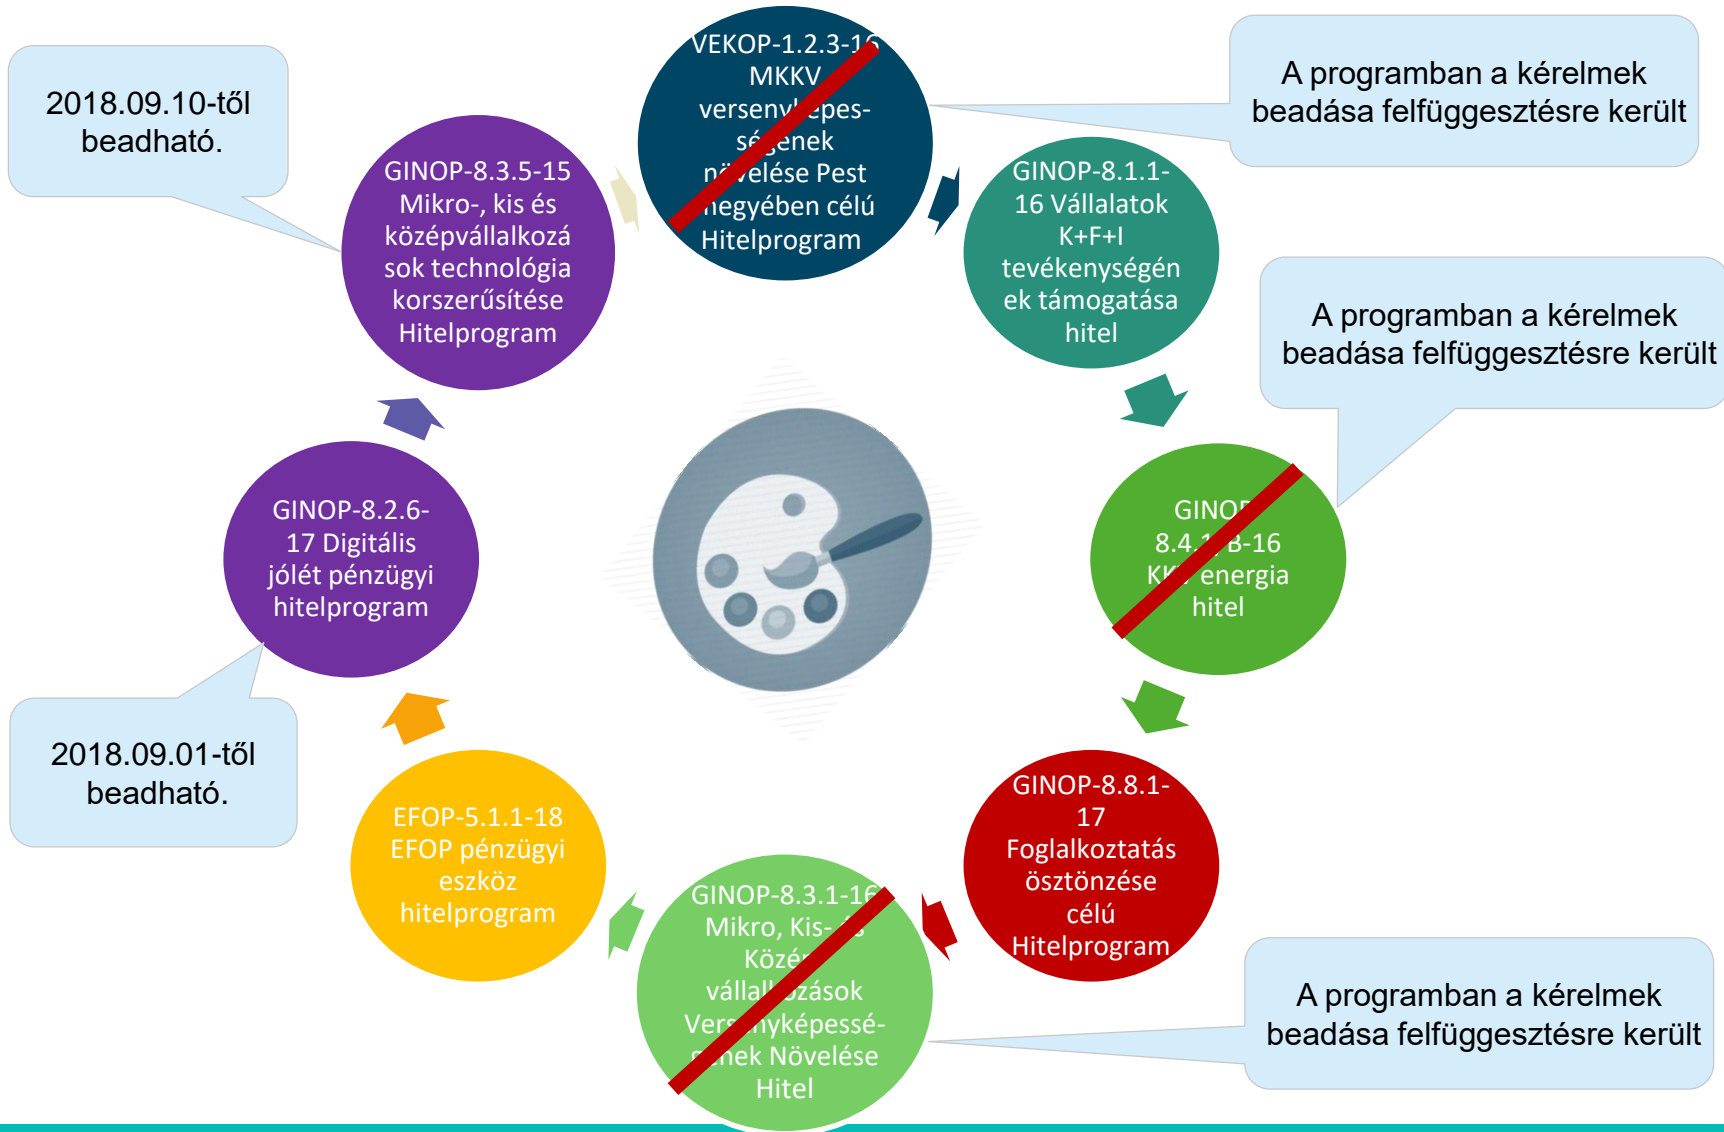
2018.09.10-től beadható.

VEKOP-1.2.3-1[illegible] MKKV versenyképes-ségének növelése Pest megyében célú Hitelprogram

A programban a kérelmek beadása felfüggesztésre került

GINOP-8.3.5-15 Mikro-, kis és középvállalkozások technológia korszerűsítése Hitelprogram

GINOP-8.1.1-16 Vállalatok K+F+I tevékenységének támogatása hitel

A programban a kérelmek beadása felfüggesztésre került

GINOP-8.2.6-17 Digitális jólét pénzügyi hitelprogram

GINOP-8.4.1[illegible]B-16 KK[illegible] energia hitel

2018.09.01-től beadható.

GINOP-8.8.1-17 Foglalkoztatás ösztönzése célú Hitelprogram

EFOP-5.1.1-18 EFOP pénzügyi eszköz hitelprogram

GINOP-8.3.1-16 Mikro, Kis-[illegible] Közé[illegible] vállal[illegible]zások Vers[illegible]nyképessé-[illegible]nek Növelése Hitel

A programban a kérelmek beadása felfüggesztésre került